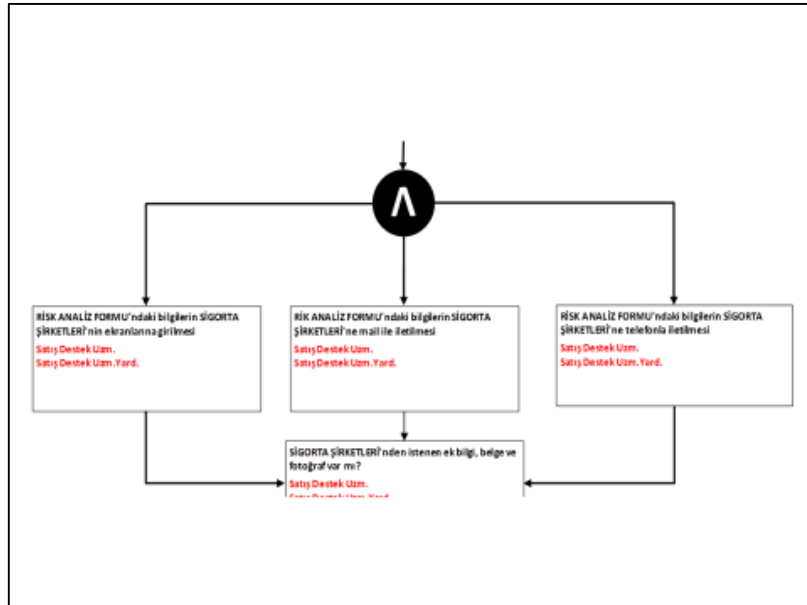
Λ

RİSK ANALİZ FORMU'ndaki bilgilerin SİGORTA ŞİRKETLERİ'nin ekranlarına girilmesi
Satış Destek Uzm.
Satış Destek Uzm.Yard.

RİK ANALİZ FORMU'ndaki bilgilerin SİGORTA ŞİRKETLERİ'ne mail ile iletilmesi
Satış Destek Uzm.
Satış Destek Uzm.Yard.

RİSK ANALİZ FORMU'ndaki bilgilerin SİGORTA ŞİRKETLERİ'ne telefonla iletilmesi
Satış Destek Uzm.
Satış Destek Uzm.Yard.

SİGORTA ŞİRKETLERİ'nden istenen ek bilgi, belge ve fotoğraf var mı?
Satış Destek Uzm.
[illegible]